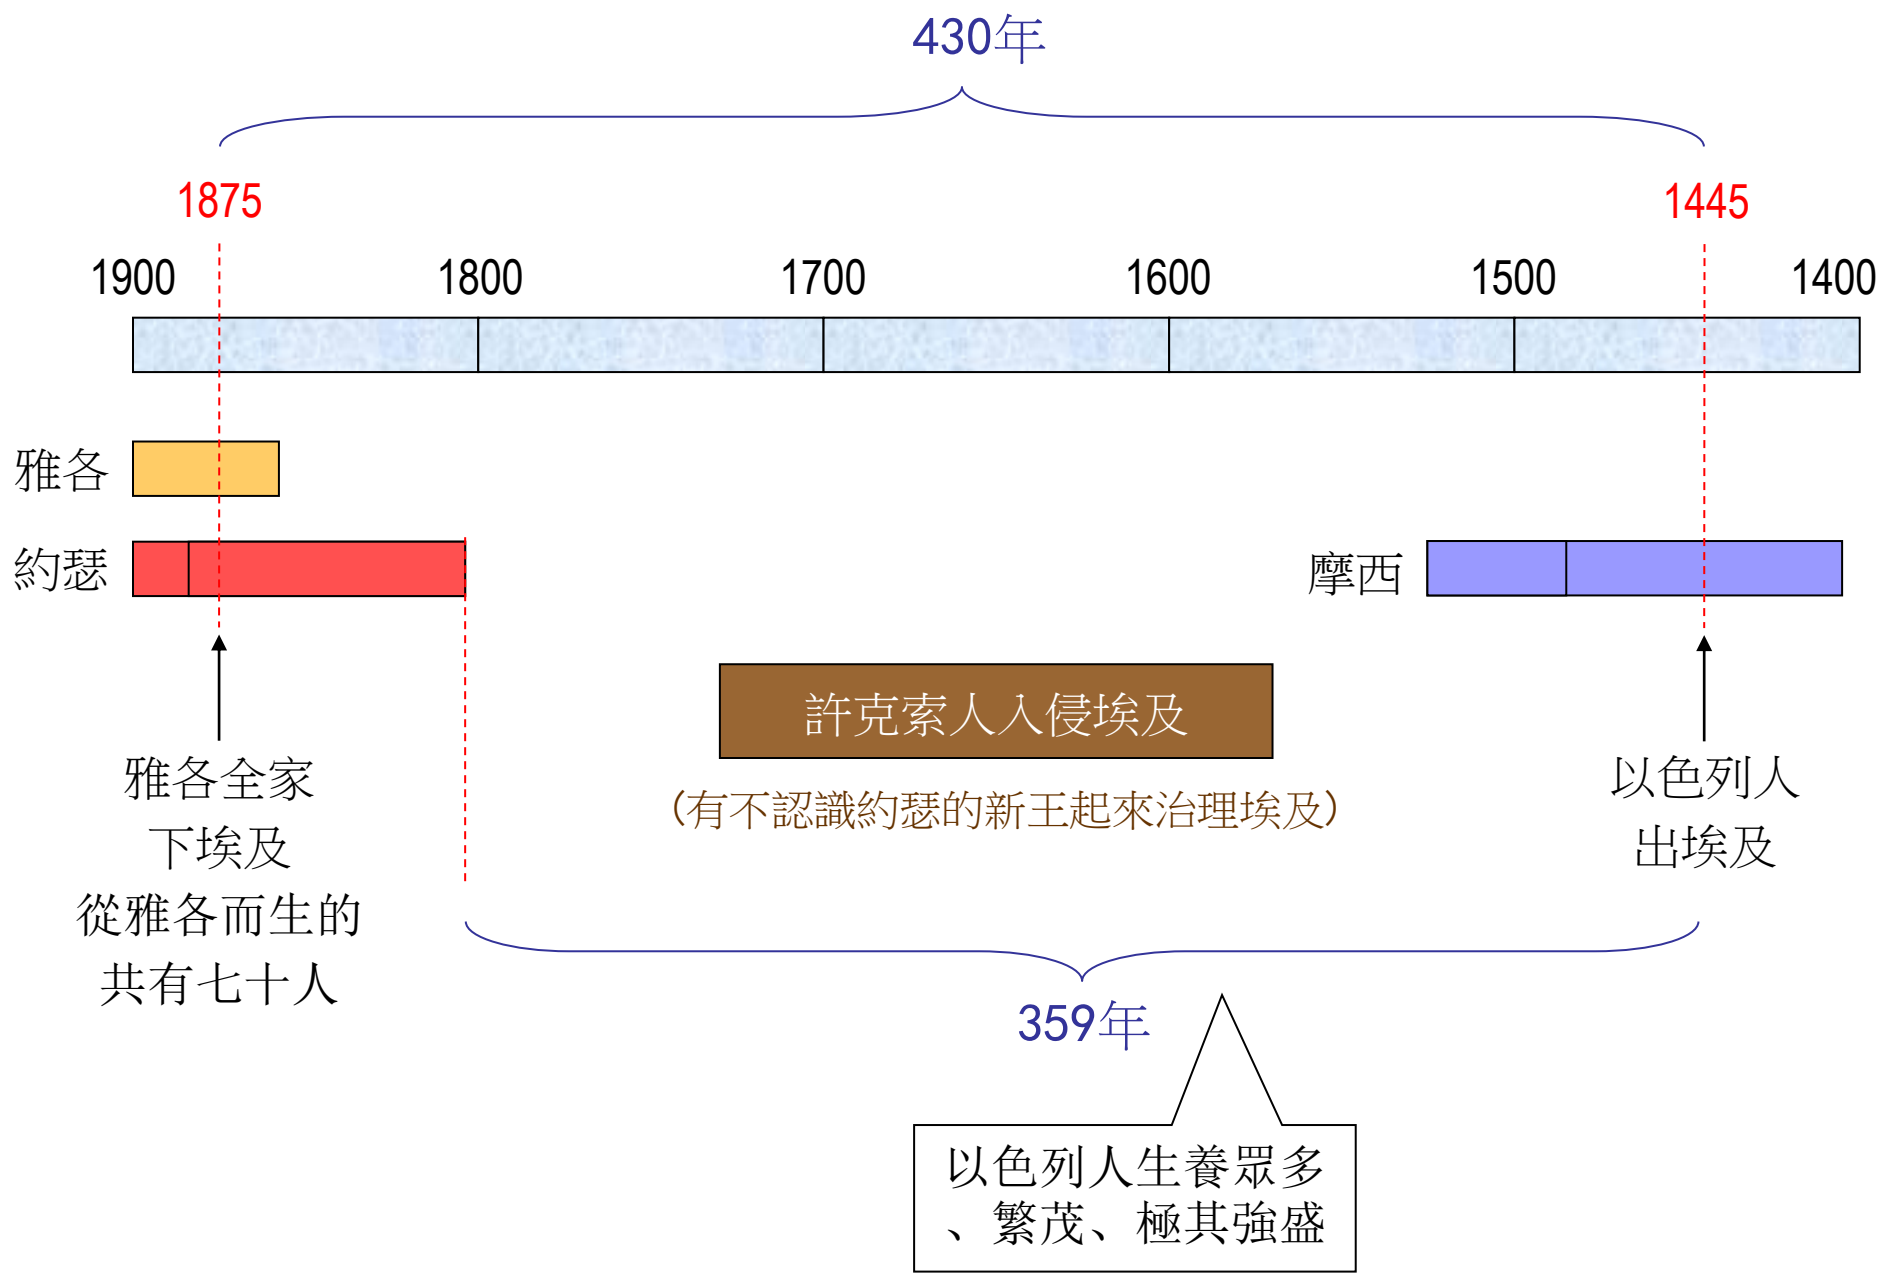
430年

1875

1445

1900

1800

1700

1600

1500

1400

雅各

約瑟

摩西

許克索人入侵埃及

(有不認識約瑟的新王起來治理埃及)

雅各全家下埃及從雅各而生的共有七十人

以色列人出埃及

359年

以色列人生養眾多、繁茂、極其強盛